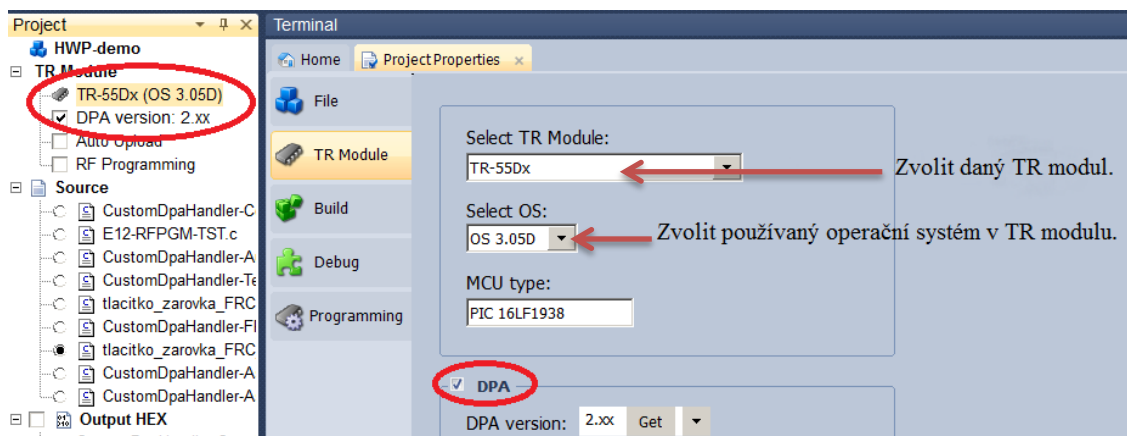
Project

HWP-demo

TR Module

TR-55Dx (OS 3.05D)

DPA version: 2.xx

Auto Upload

RF Programming

Source

CustomDpaHandler-C

E12-RFPGM-TST.c

CustomDpaHandler-A

CustomDpaHandler-Te

tlacitko_zarovka_FRC

CustomDpaHandler-Fl

tlacitko_zarovka_FRC

CustomDpaHandler-A

CustomDpaHandler-A

Output HEX

Terminal

Home

Project Properties

File

TR Module

Build

Debug

Programming

Select TR Module:

TR-55Dx

Zvolit daný TR modul.

Select OS:

OS 3.05D

Zvolit používaný operační systém v TR modulu.

MCU type:

PIC 16LF1938

DPA

DPA version: 2.xx Get